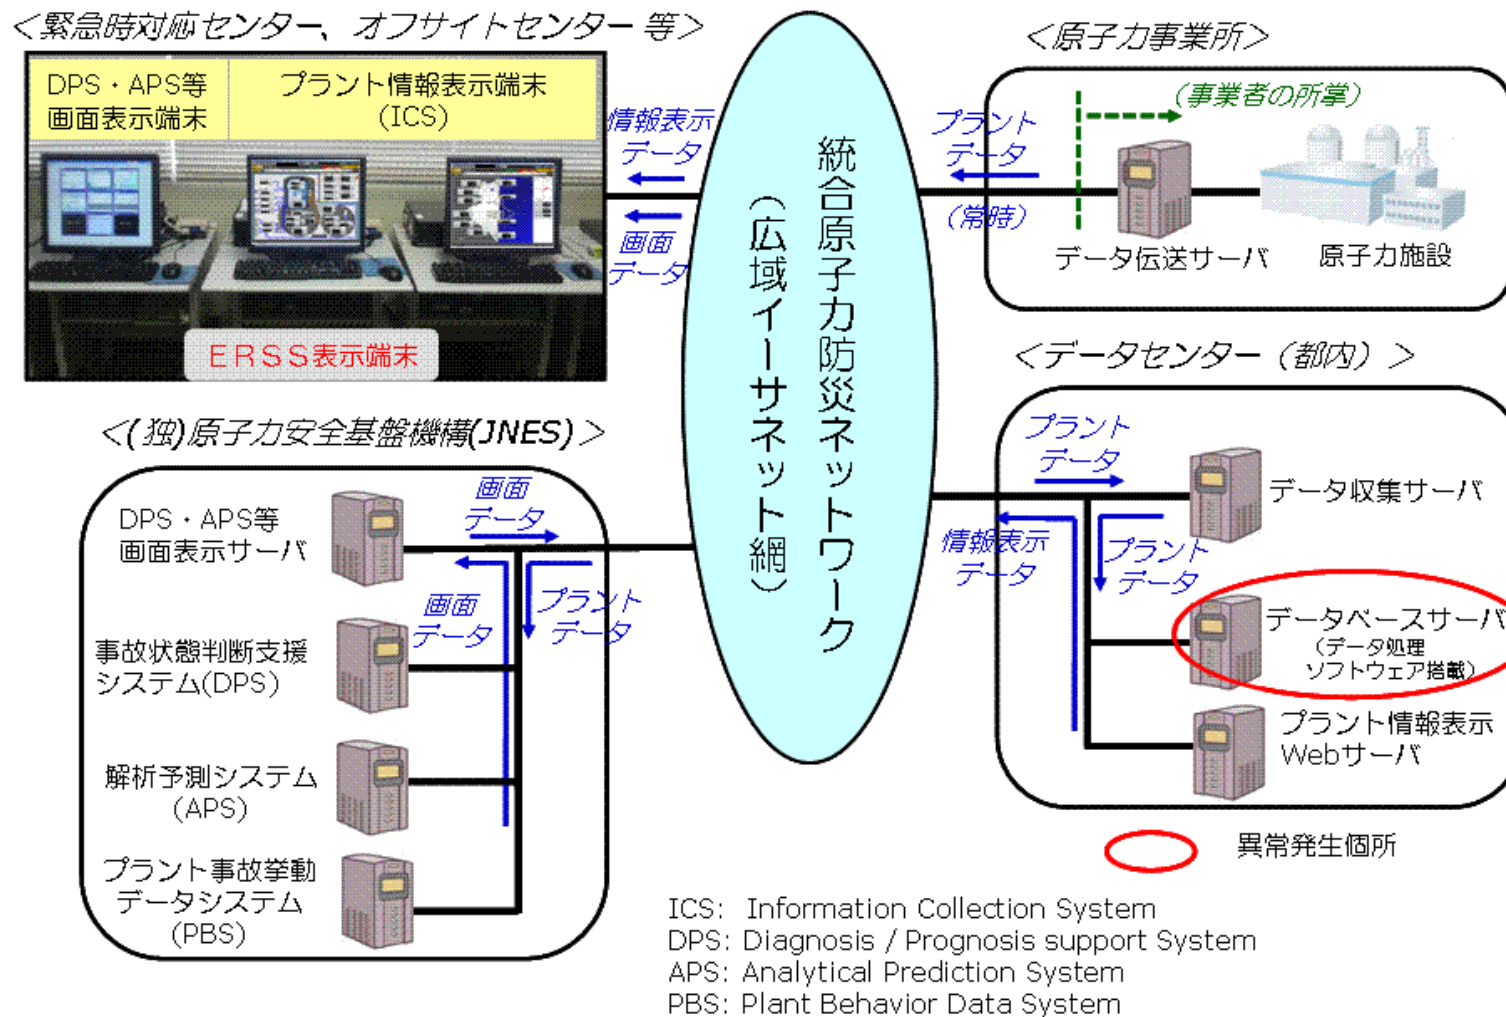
<緊急時対応センター、オフサイトセンター 等>

DPS・APS等画面表示端末

プラント情報表示端末(ICS)

ERSS表示端末

情報表示データ

画面データ

統合原子力防災ネットワーク(広域イーサネット網)

<原子力事業所>

(事業者の所掌)

プラントデータ

(常時)

データ伝送サーバ

原子力施設

<データセンター(都内)>

プラントデータ

データ収集サーバ

情報表示データ

プラントデータ

データベースサーバ(データ処理ソフトウェア搭載)

プラント情報表示Webサーバ

異常発生個所

<(独)原子力安全基盤機構(JNES)>

DPS・APS等画面表示サーバ

画面データ

画面データ

プラントデータ

事故状態判断支援システム(DPS)

解析予測システム(APS)

プラント事故挙動データシステム(PBS)

ICS: Information Collection System
DPS: Diagnosis / Prognosis support System
APS: Analytical Prediction System
PBS: Plant Behavior Data System